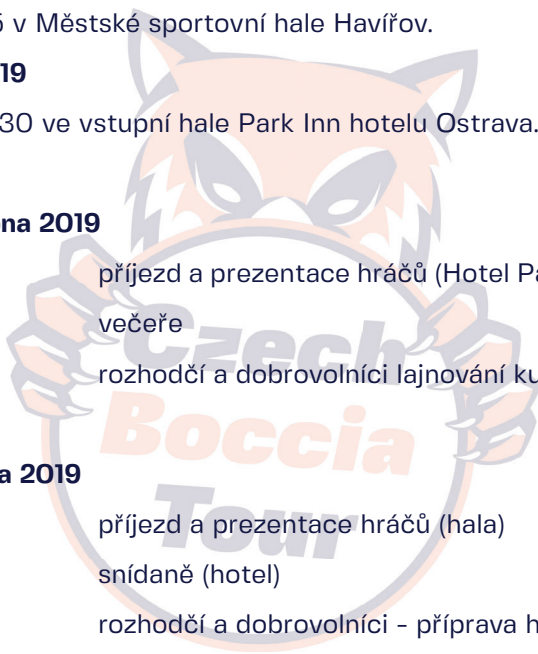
5 v Městské sportovní hale Havířov.

19

30 ve vstupní hale Park Inn hotelu Ostrava.

na 2019

příjezd a prezentace hráčů (Hotel Pa

večeře

rozhodčí a dobrovolníci lajnování ku

a 2019

příjezd a prezentace hráčů (hala)

snídaně (hotel)

rozhodčí a dobrovolníci - příprava h

Czech Boccia Tour